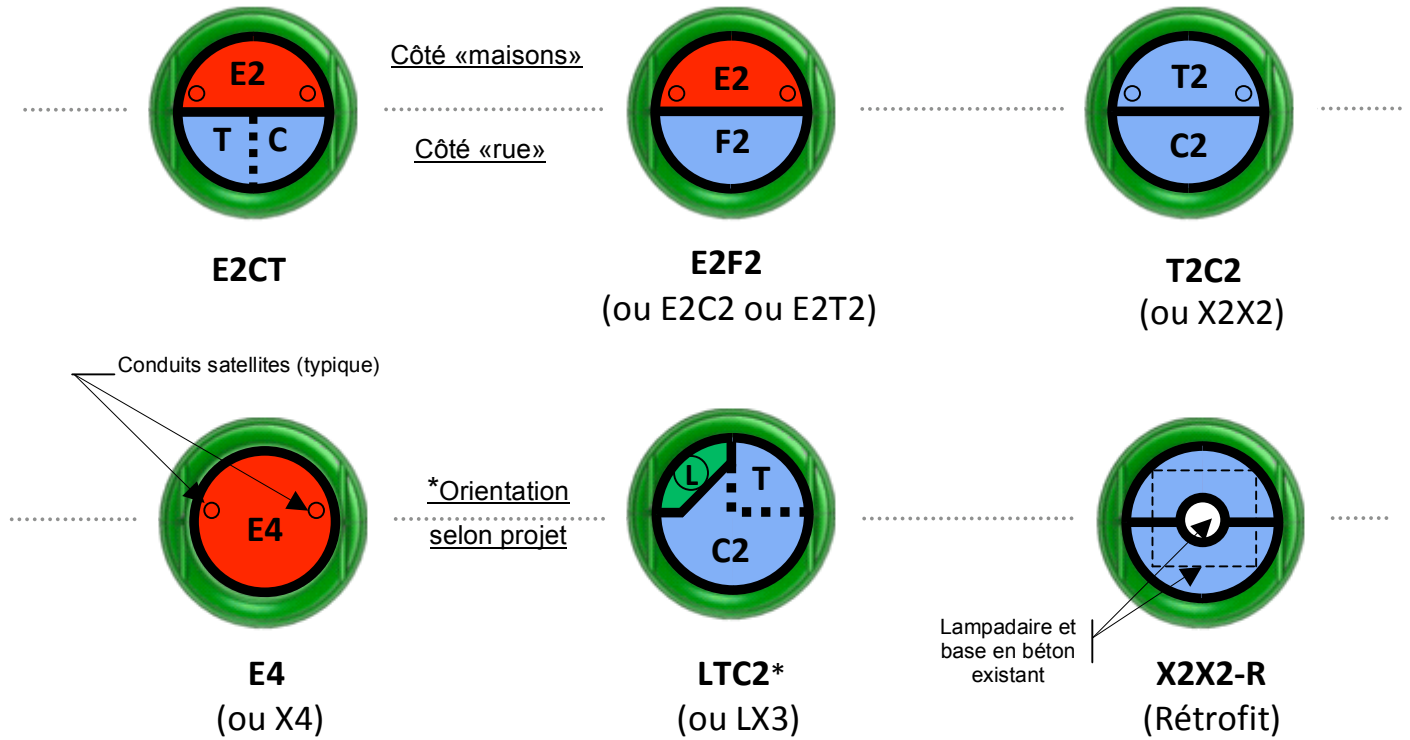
E2
T C

Côté «maisons»

Côté «rue»

E2
F2

T2
C2

E2CT

E2F2
(ou E2C2 ou E2T2)

T2C2
(ou X2X2)

Conduits satellites (typique)

E4

*Orientation selon projet

L
T
C2

Lampadaire et base en béton existant

E4
(ou X4)

LTC2*
(ou LX3)

X2X2-R
(Rétrofit)